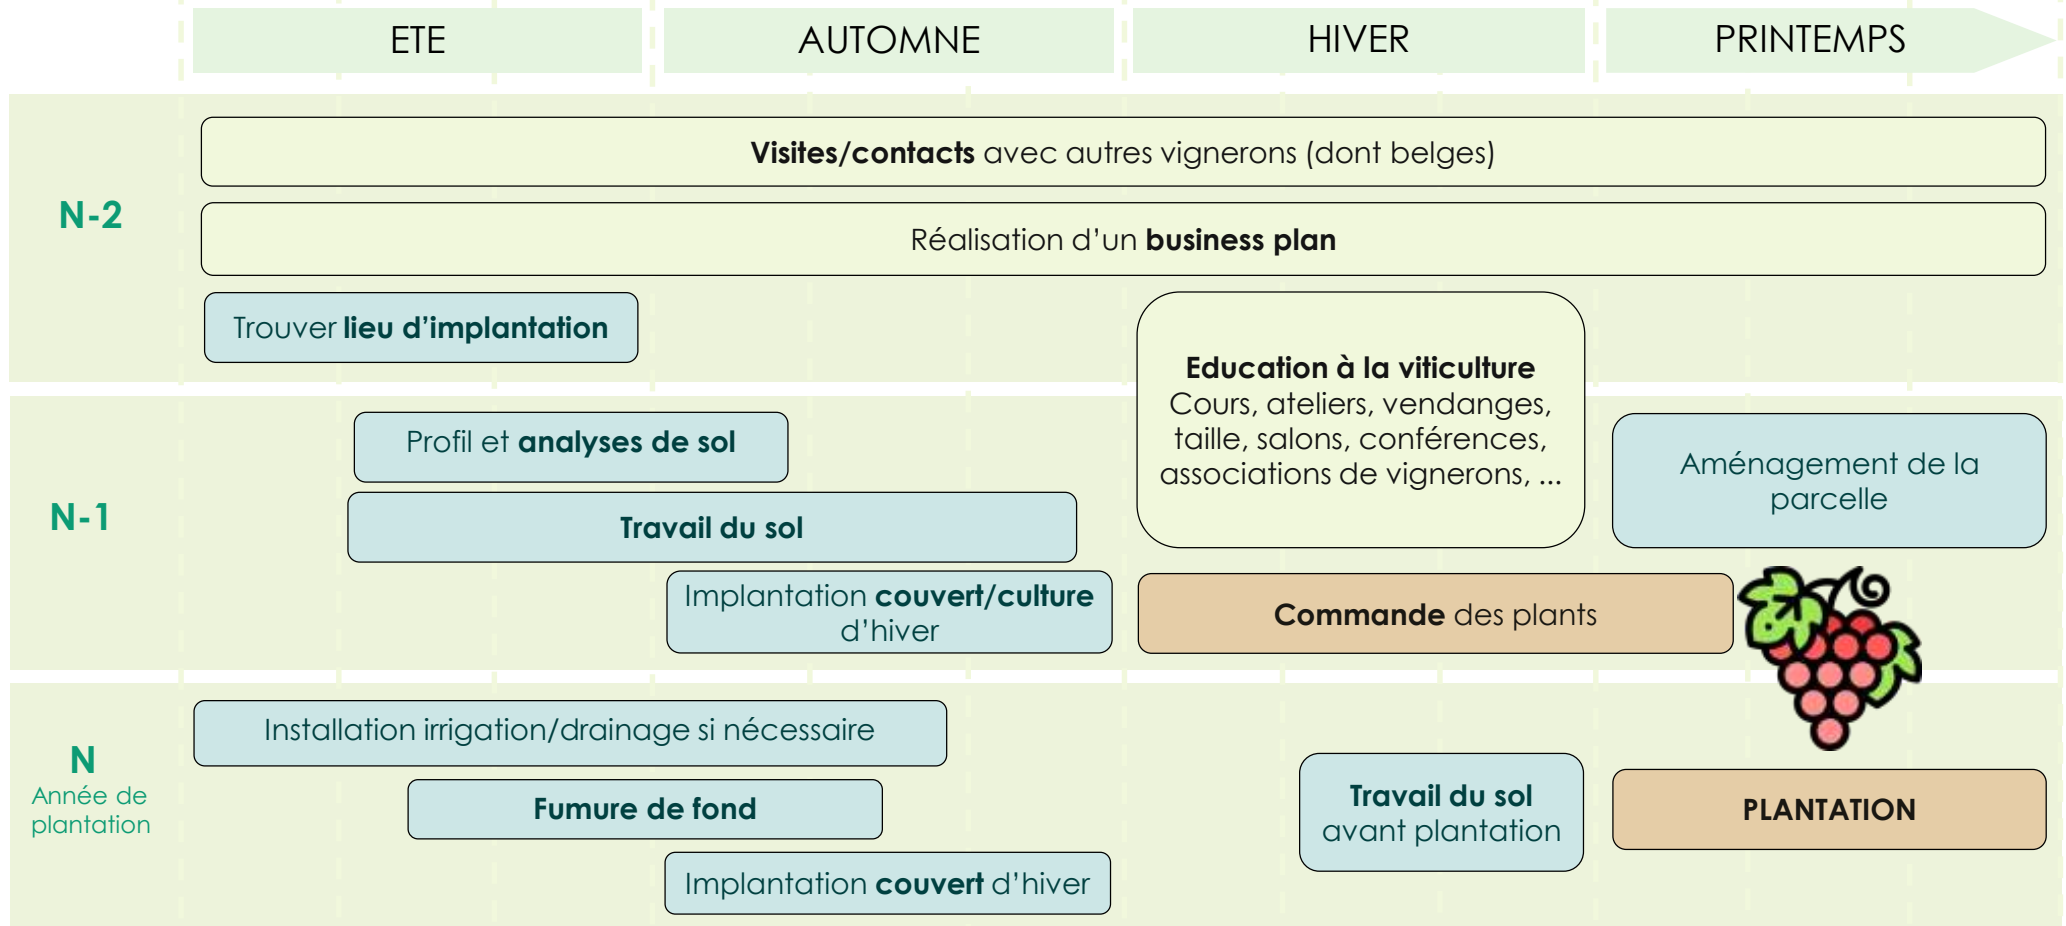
ETE
AUTOMNE
HIVER
PRINTEMPS

N-2

Visites/contacts avec autres vignerons (dont belges)

Réalisation d'un business plan

Trouver lieu d'implantation

Education à la viticulture
Cours, ateliers, vendanges, taille, salons, conférences, associations de vignerons, ...

N-1

Profil et analyses de sol

Travail du sol

Implantation couvert/culture d'hiver

Aménagement de la parcelle

Commande des plants

N
Année de plantation

Installation irrigation/drainage si nécessaire

Fumure de fond

Implantation couvert d'hiver

Travail du sol avant plantation

PLANTATION